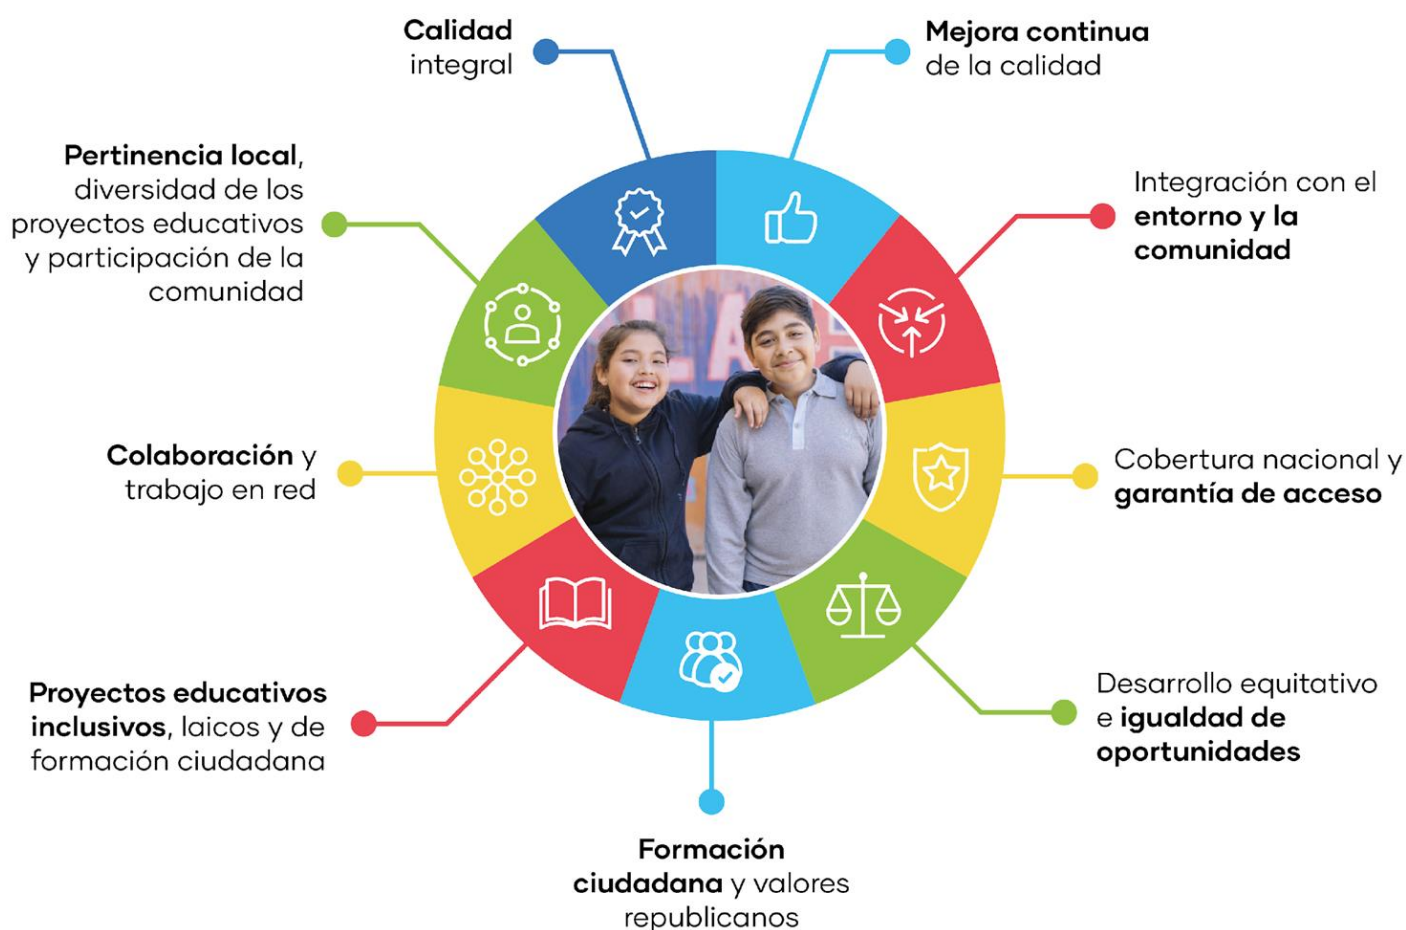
Calidad integral

Mejora continua de la calidad

Pertinencia local, diversidad de los proyectos educativos y participación de la comunidad

Integración con el entorno y la comunidad

Colaboración y trabajo en red

Cobertura nacional y garantía de acceso

Proyectos educativos inclusivos, laicos y de formación ciudadana

Desarrollo equitativo e igualdad de oportunidades

Formación ciudadana y valores republicanos